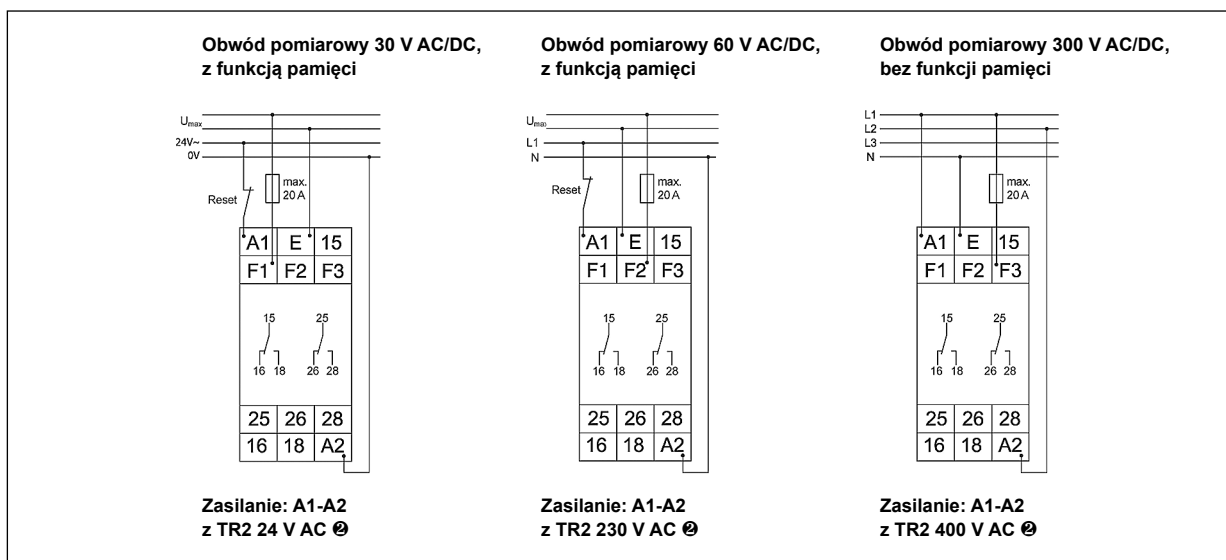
Obwód pomiarowy 30 V AC/DC, z funkcją pamięci

$U_{max}$
24V~
0V
Reset
max. 20 A
| A1 | E | 15 |
|---|---|---|
| F1 | F2 | F3 |

15 25
16 18 26 28

| 25 | 26 | 28 |
|---|---|---|
| 16 | 18 | A2 |

Zasilanie: A1-A2
z TR2 24 V AC ❷

Obwód pomiarowy 60 V AC/DC, z funkcją pamięci

$U_{max}$
L1
N
Reset
max. 20 A
| A1 | E | 15 |
|---|---|---|
| F1 | F2 | F3 |

15 25
16 18 26 28

| 25 | 26 | 28 |
|---|---|---|
| 16 | 18 | A2 |

Zasilanie: A1-A2
z TR2 230 V AC ❷

Obwód pomiarowy 300 V AC/DC, bez funkcji pamięci

L1
L2
L3
N
max. 20 A
| A1 | E | 15 |
|---|---|---|
| F1 | F2 | F3 |

15 25
16 18 26 28

| 25 | 26 | 28 |
|---|---|---|
| 16 | 18 | A2 |

Zasilanie: A1-A2
z TR2 400 V AC ❷